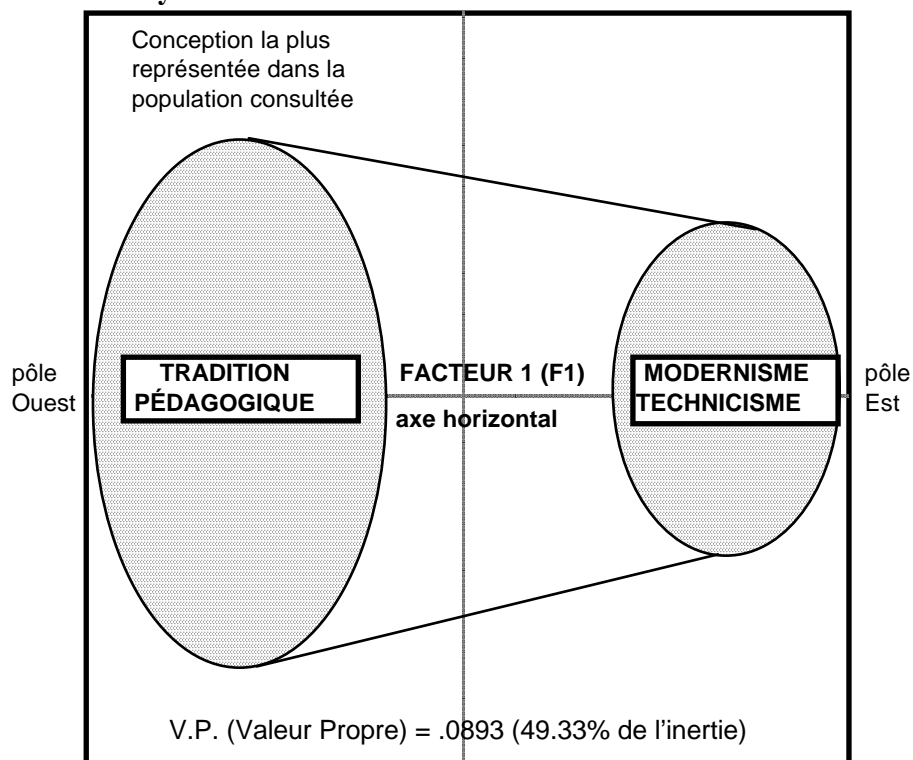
Conception la plus représentée dans la population consultée

pôle Ouest

TRADITION PÉDAGOGIQUE

FACTEUR 1 (F1)

axe horizontal

MODERNISME TECHNICISME

pôle Est

V.P. (Valeur Propre) = .0893 (49.33% de l'inertie)